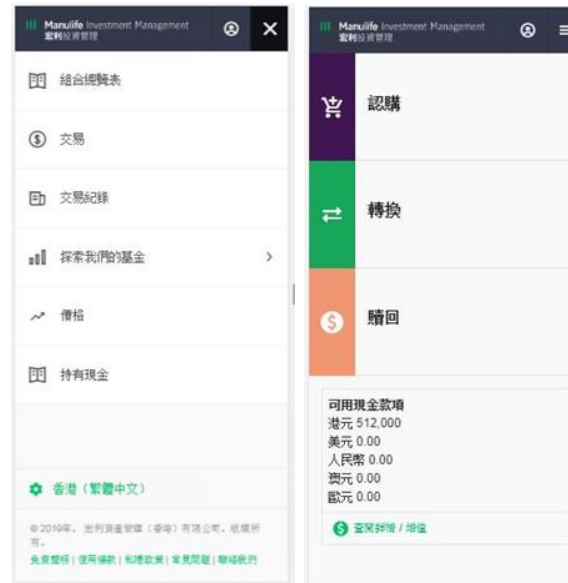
Manulife Investment Management
宏利投資管理

組合總覽表

交易

交易紀錄

探索我們的基金

價格

持有現金

香港（繁體中文）

© 2019年。宏利資產管理（香港）有限公司。版權所有。

免責聲明 | 使用條款 | 私隱政策 | 常見問題 | 聯絡我們

Manulife Investment Management
宏利投資管理

認購

轉換

贖回

可用現金款項
港元 512,000
美元 0.00
人民幣 0.00
澳元 0.00
歐元 0.00

查閱詳情 / 增值